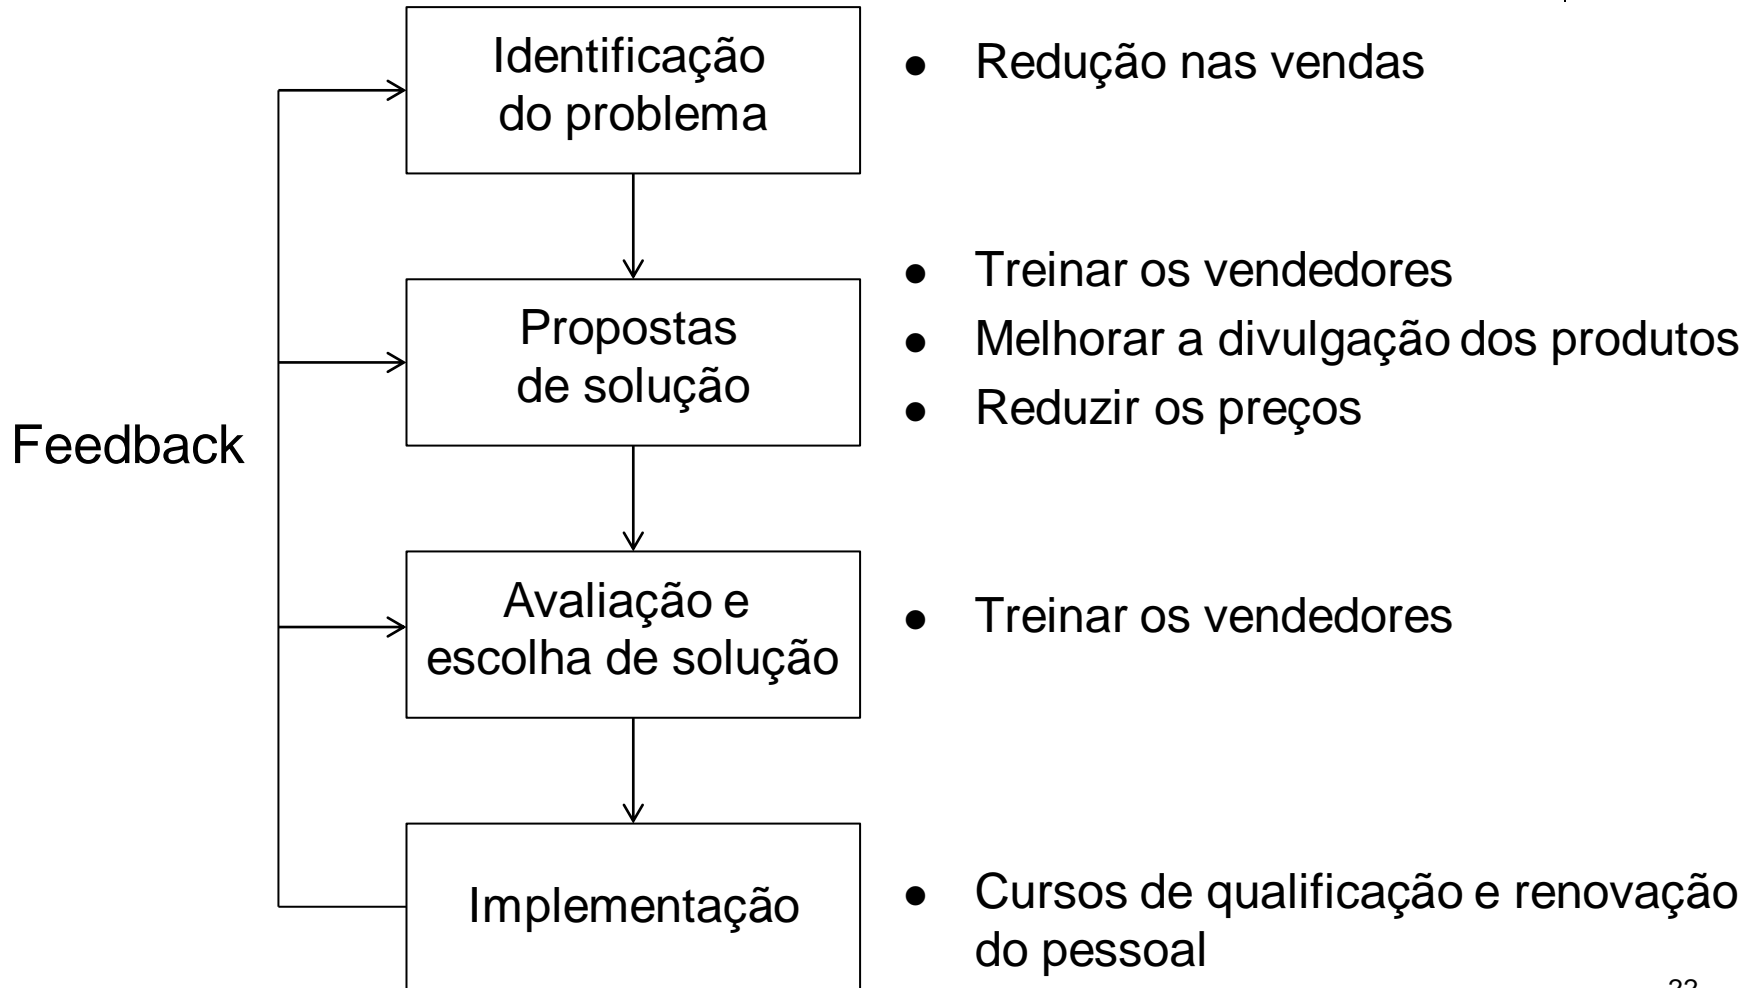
Feedback

Identificação do problema

Propostas de solução

Avaliação e escolha de solução

Implementação

- Redução nas vendas

- Treinar os vendedores
- Melhorar a divulgação dos produtos
- Reduzir os preços

- Treinar os vendedores

- Cursos de qualificação e renovação do pessoal

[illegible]